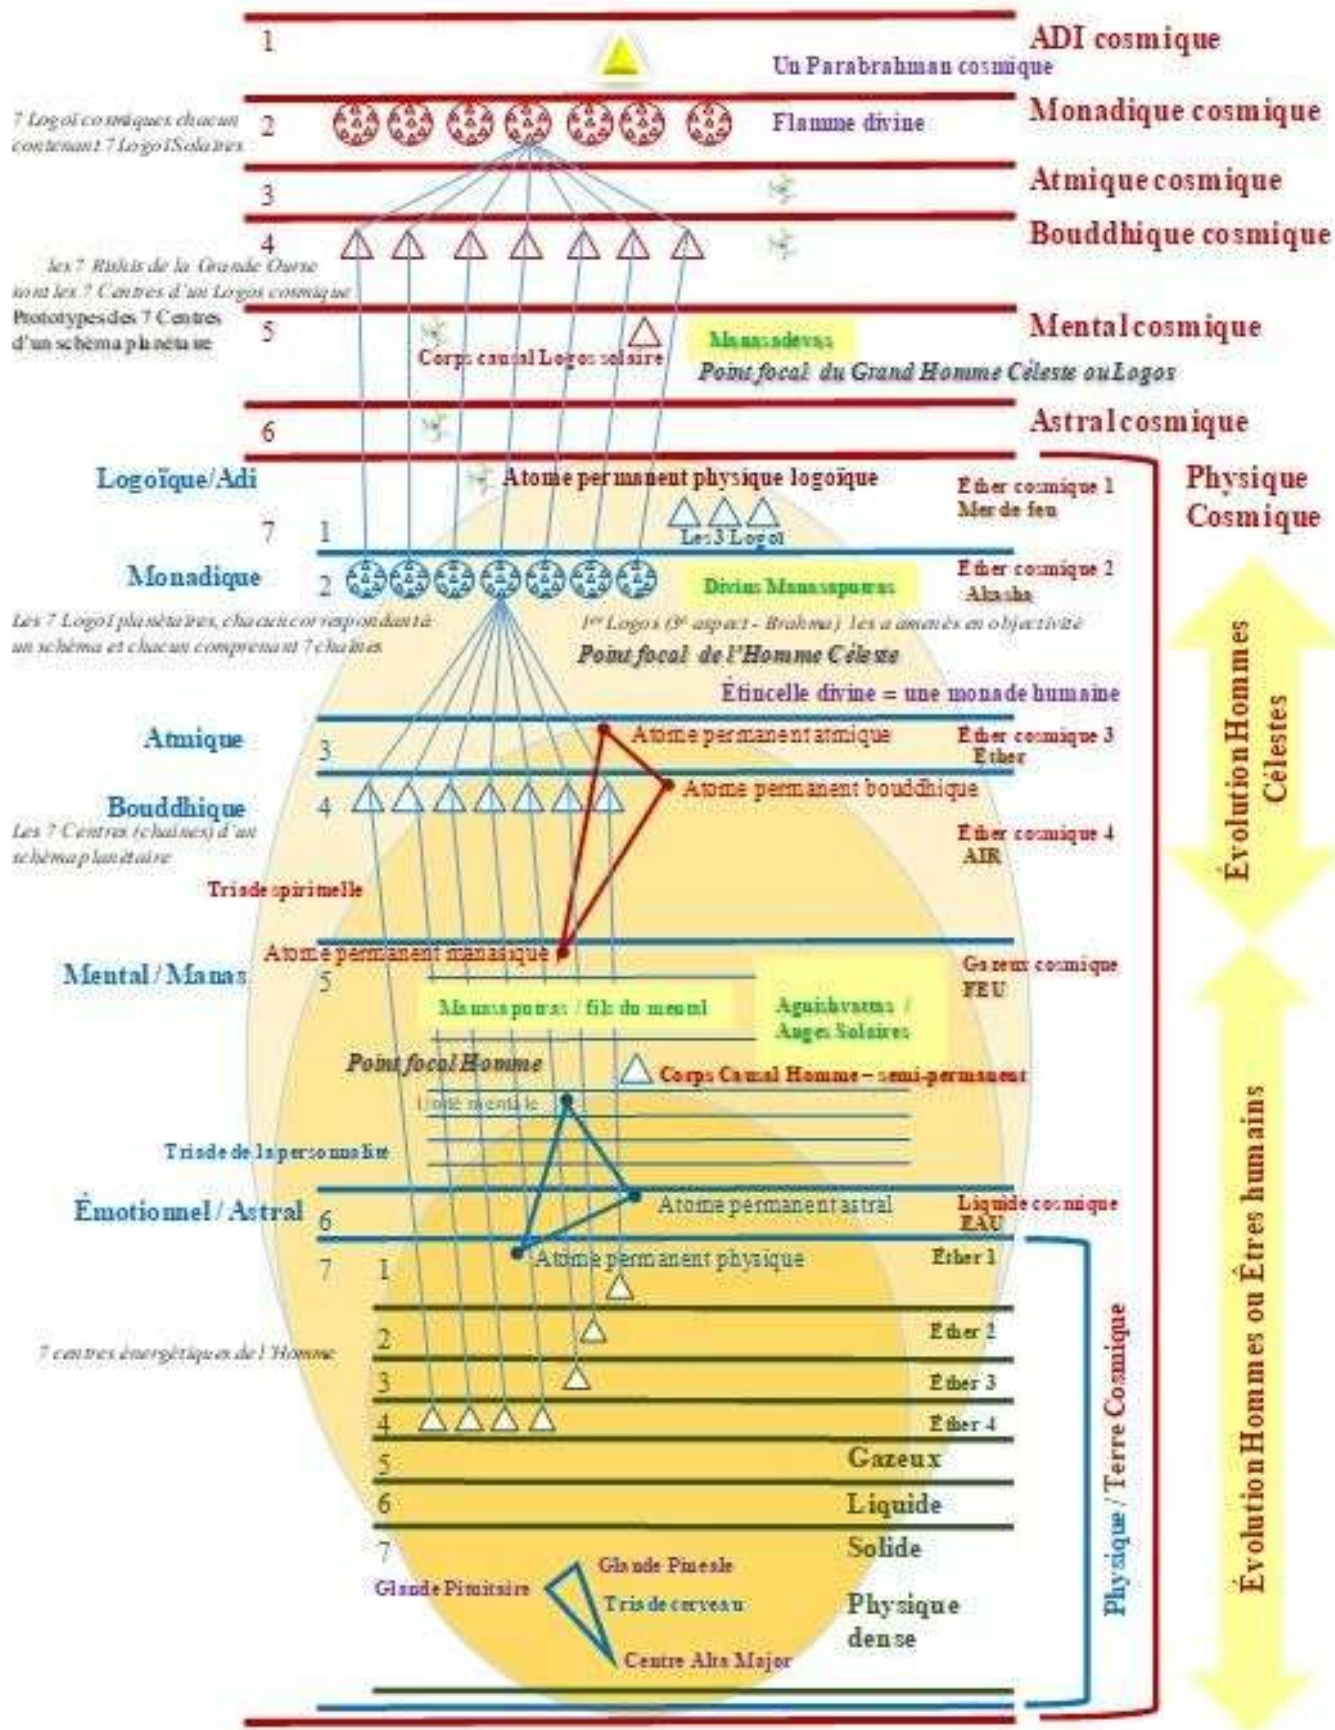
1 ADI cosmique
Un Parabrahman cosmique

7 Logoï cosmiques chacun contenant 7 Logoï Solaires
2 Flamme divine Monadique cosmique

3 Atmique cosmique

4 Bouddhique cosmique
Les 7 Rishis de la Grande Ourse sont les 7 Centres d'un Logos cosmique
Prototypes des 7 Centres d'un schéma planétaire
5 Mental cosmique
Corps causal Logos solaire
Manasadevas
Point focal du Grand Homme Céleste ou Logos

6 Astral cosmique

Logoïque/Adi
Atome permanent physique logoïque
Éther cosmique 1 Mer de feu
Physique Cosmique
7 1
Les 3 Logoï
Monadique 2
Divins Manasaputras
Éther cosmique 2 Akasha
Les 7 Logoï planétaires, chacun correspondant à un schéma et chacun comprenant 7 chaînes
1er Logos (3e aspect - Brahma) les a amenés en objectivité
Point focal de l'Homme Céleste
Étincelle divine = une monade humaine
Atmique 3
Atome permanent atmique
Éther cosmique 3 Éther
Bouddhique 4
Atome permanent bouddhique
Les 7 Centres (chaînes) d'un schéma planétaire
Éther cosmique 4 AIR
Triade spirituelle
Évolution Hommes Célestes
Atome permanent manasique
Mental / Manas 5
Gazeux cosmique FEU
Manasaputras / fils du mental
Agnishvattas / Anges Solaires
Point focal Homme
Corps Causal Homme – semi-permanent
Unité mentale
Triade de la personnalité
Émotionnel / Astral 6
Atome permanent astral
Liquide cosmique EAU
7 1
Atome permanent physique
Éther 1
2 Éther 2
7 centres énergétiques de l'Homme
3 Éther 3
4 Éther 4
5 Gazeux
6 Liquide
7 Solide
Glande Pinéale
Glande Pituitaire
Triade cerveau
Physique dense
Centre Alta Major
Physique / Terre Cosmique
Évolution Hommes ou Êtres humains